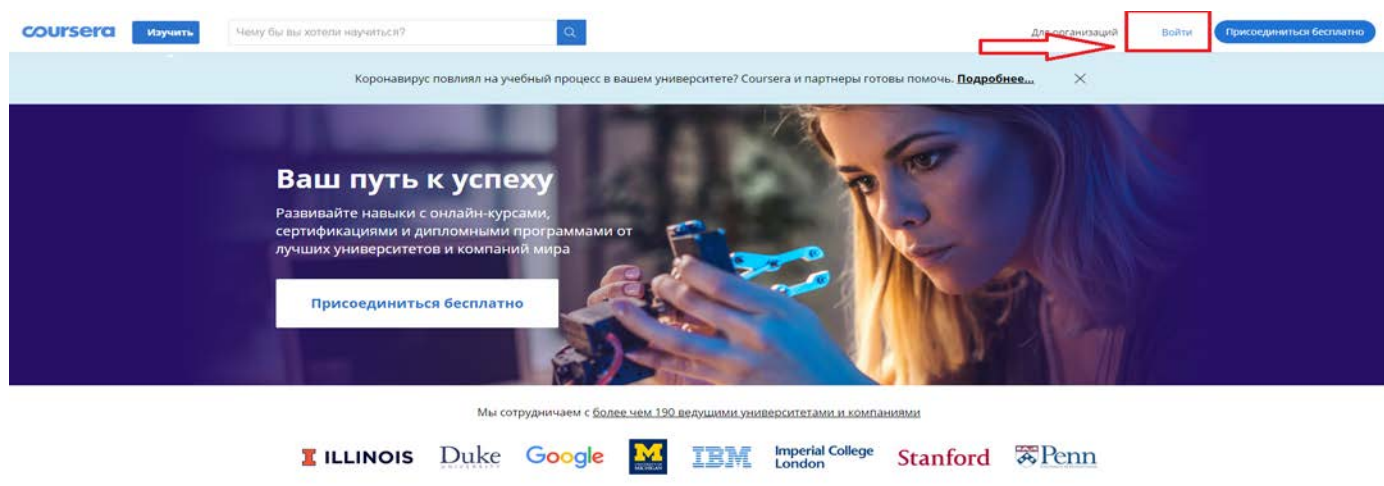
coursera Изучить Чему бы вы хотели научиться?

Для организаций Войти Присоединиться бесплатно

Коронавирус повлиял на учебный процесс в вашем университете? Coursera и партнеры готовы помочь. Подробнее... ×

Ваш путь к успеху

Развивайте навыки с онлайн-курсами, сертификациями и дипломными программами от лучших университетов и компаний мира

Присоединиться бесплатно

Мы сотрудничаем с более чем 190 ведущими университетами и компаниями

ILLINOIS Duke UNIVERSITY Google M MICHIGAN IBM Imperial College London Stanford Penn